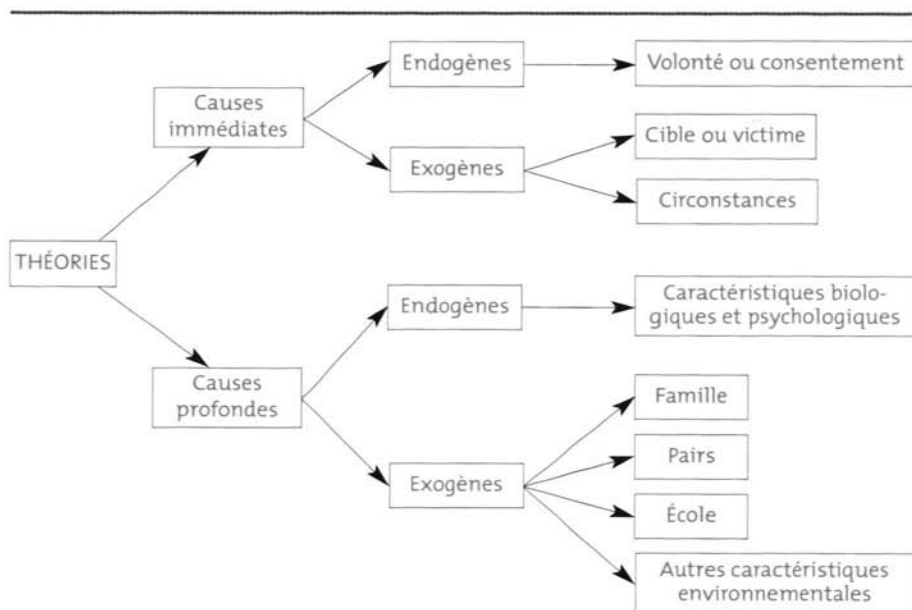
THÉORIES

Causes immédiates

Endogènes

Volonté ou consentement

Exogènes

Cible ou victime

Circonstances

Causes profondes

Endogènes

Caractéristiques biologiques et psychologiques

Exogènes

Famille

Pairs

École

Autres caractéristiques environnementales